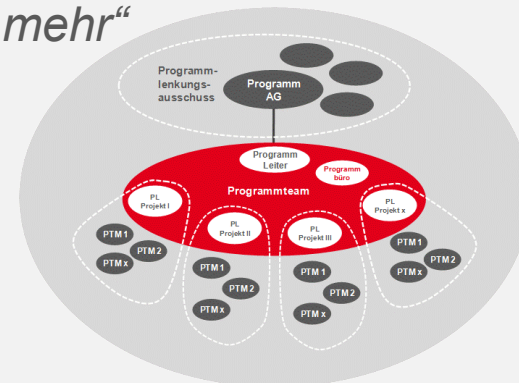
mehr“

Programmlenkungsausschuss

Programm AG

Programm Leiter

Programm büro

Programmteam

PL Projekt I

PL Projekt II

PL Projekt III

PL Projekt x

PTM 1
PTM 2
PTM x

PTM 1
PTM 2
PTM x

PTM 1
PTM 2
PTM x

PTM 1
PTM 2
PTM x